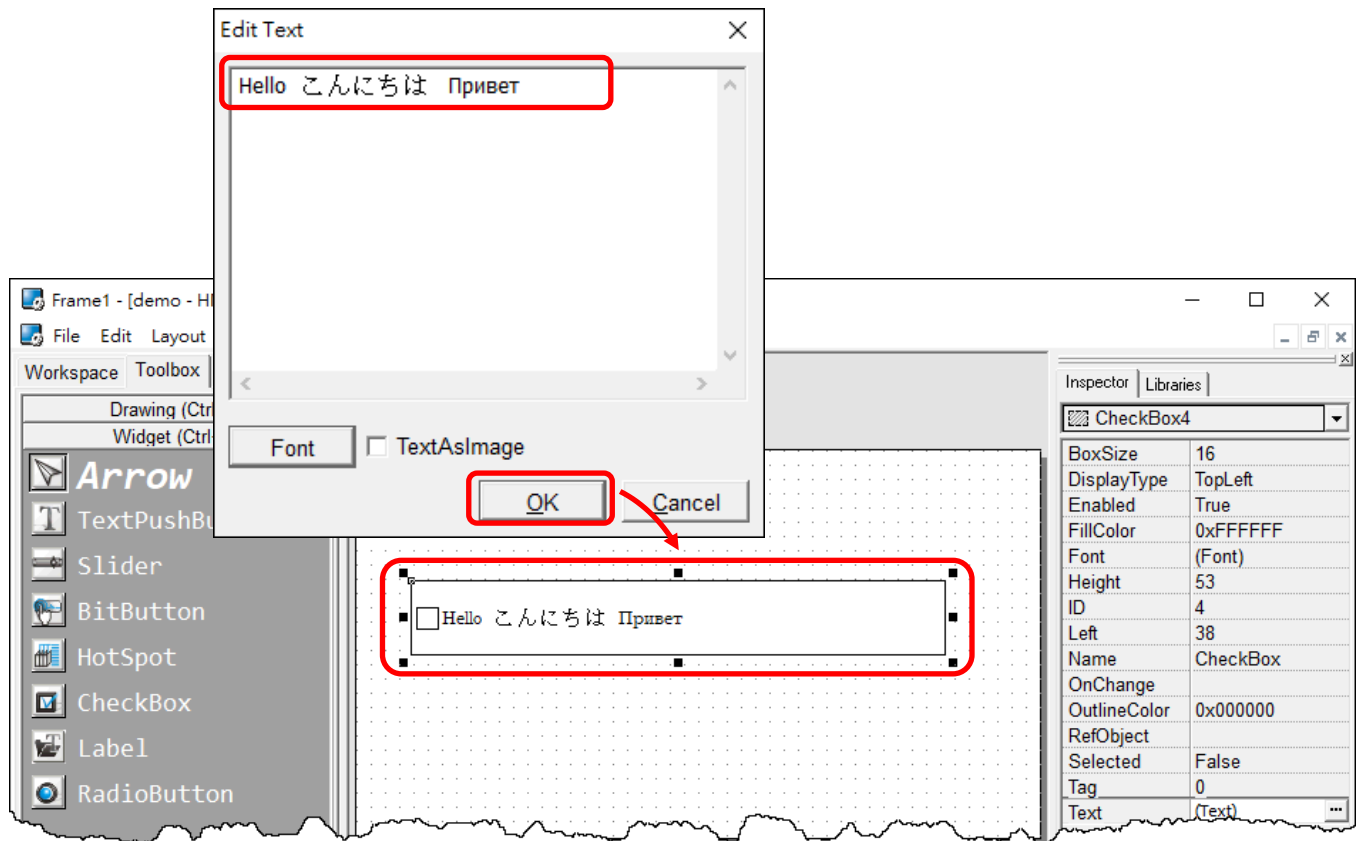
Edit Text

Hello こんにちは Привет

Font
TextAsImage
OK
Cancel

Frame1 - [demo - HI
File Edit Layout
Workspace Toolbox
Drawing (Ctrl
Widget (Ctrl
Arrow
TextPushBu
Slider
BitButton
HotSpot
CheckBox
Label
RadioButton

Hello こんにちは Привет

Inspector Libraries
CheckBox4

| | |
|---|---|
| BoxSize | 16 |
| DisplayType | TopLeft |
| Enabled | True |
| FillColor | 0xFFFFFF |
| Font | (Font) |
| Height | 53 |
| ID | 4 |
| Left | 38 |
| Name | CheckBox |
| OnChange | |
| OutlineColor | 0x000000 |
| RefObject | |
| Selected | False |
| Tag | 0 |
| Text | (Text) |